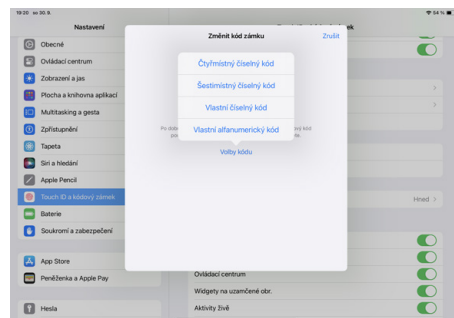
19:20 st 30. 9.
54 %

Nastavení

Obecné
Ovládací centrum
Zobrazení a jas
Plocha a knihovna aplikací
Multitasking a gesta
Zpřístupnění
Tapeta
Siri a hledání
Apple Pencil
Touch ID a kódový zámek
Baterie
Soukromí a zabezpečení

App Store
Peněženka a Apple Pay

Hesla

Změnit kód zámku
Zrušit

Čtyřmístný číselný kód
Šestimístný číselný kód
Vlastní číselný kód
Vlastní alfanumerický kód

Po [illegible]
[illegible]

Volby kódu

Hned

Ovládací centrum
Widgety na uzamčené obr.
Aktivity živě